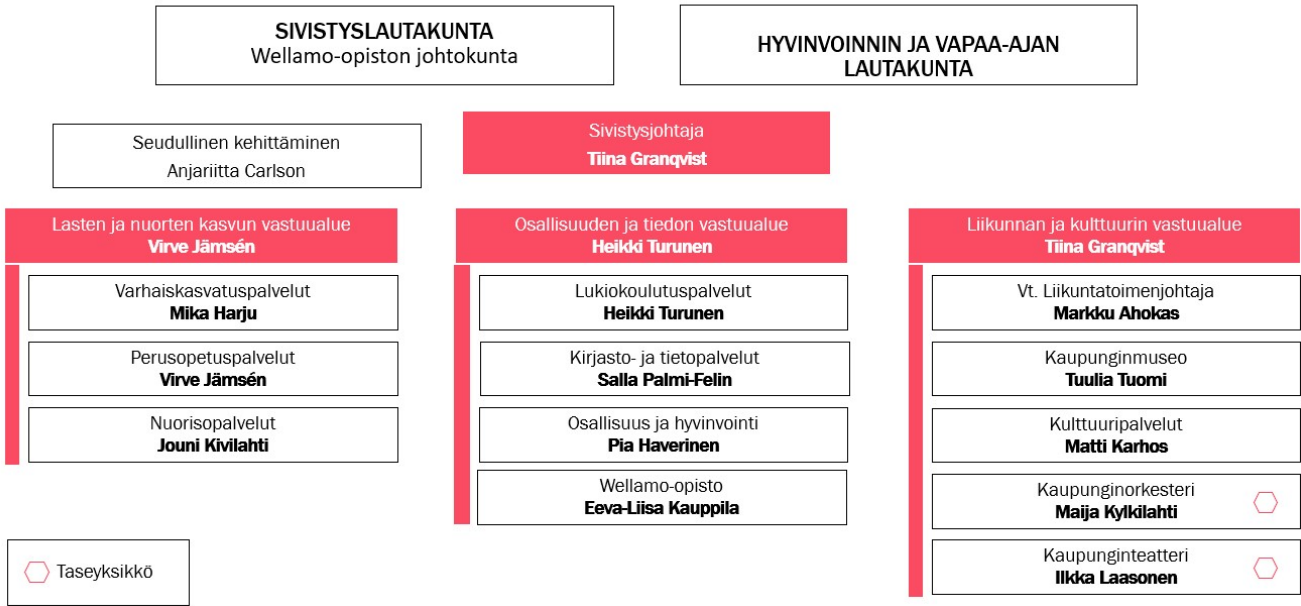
SIVISTYSLAUTAKUNTA
Wellamo-opiston johtokunta

HYVINVOINNIN JA VAPAA-AJAN LAUTAKUNTA

Seudullinen kehittäminen
Anjariitta Carlson

Sivistysjohtaja
Tiina Granqvist

Lasten ja nuorten kasvun vastuualue
Virve Jämsén

Varhaiskasvatuspalvelut
Mika Harju

Perusopetuspalvelut
Virve Jämsén

Nuorisopalvelut
Jouni Kivilahti

Osallisuuden ja tiedon vastuualue
Heikki Turunen

Lukiokoulutuspalvelut
Heikki Turunen

Kirjasto- ja tietopalvelut
Salla Palmi-Felin

Osallisuus ja hyvinvointi
Pia Haverinen

Wellamo-opisto
Eeva-Liisa Kauppila

Liikunnan ja kulttuurin vastuualue
Tiina Granqvist

Vt. Liikuntatoimenjohtaja
Markku Ahokas

Kaupunginmuseo
Tuulia Tuomi

Kulttuuripalvelut
Matti Karhos

Kaupunginorkesteri
Maija Kylkilahti

Kaupunginteatteri
Ilkka Laasonen

Taseyksikkö